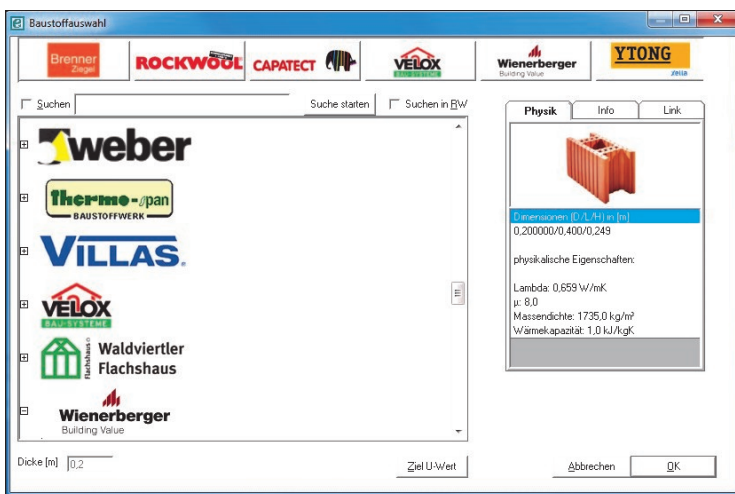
Baustoffauswahl

Brenner Ziegel ROCKWOOL CAPATECT VELOX BAU-SYSTEME Wienerberger Building Value YTONG xella

Suchen Suche starten Suchen in BW

weber

therm-o-pan BAUSTOFFWERK

VILLAS

VELOX BAU-SYSTEME

Waldviertler Flachshaus Flachshaus

Wienerberger Building Value

Physik Info Link

Dimensionen (D/L/H) in [m]
0,200000/0,400/0,249

physikalische Eigenschaften:

Lambda: 0,659 W/mK
µ: 8,0
Massendichte: 1735,0 kg/m³
Wärmekapazität: 1,0 kJ/kgK

Dicke [m] 0,2

Ziel U-Wert

Abbrechen OK